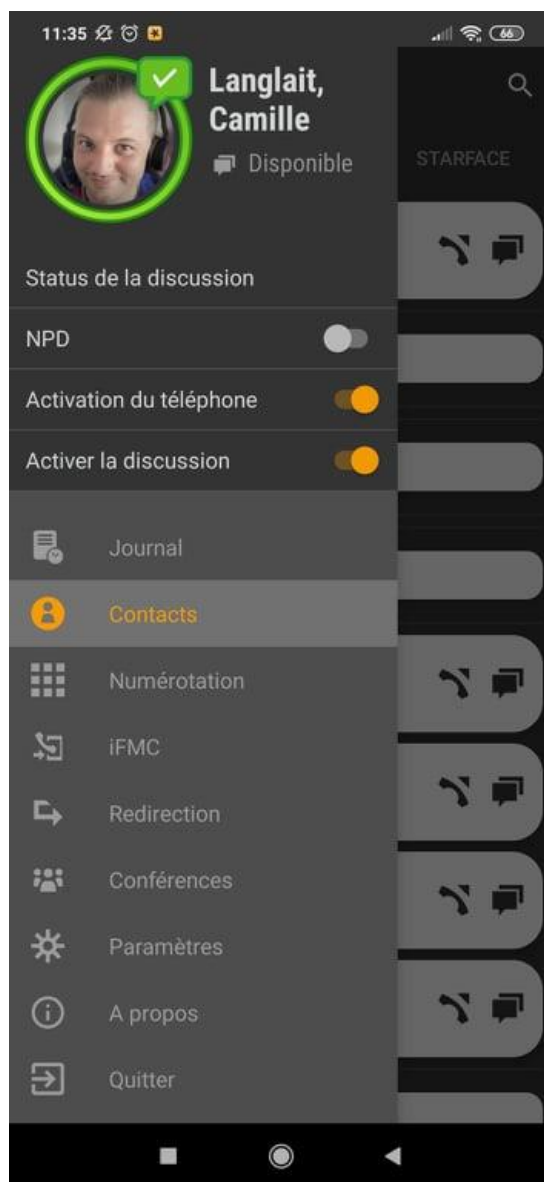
11:35

66

Langlait, Camille

Disponible

STARFACE

Status de la discussion

NPD

Activation du téléphone

Activer la discussion

Journal

Contacts

Numérotation

iFMC

Redirection

Conférences

Paramètres

A propos

Quitter